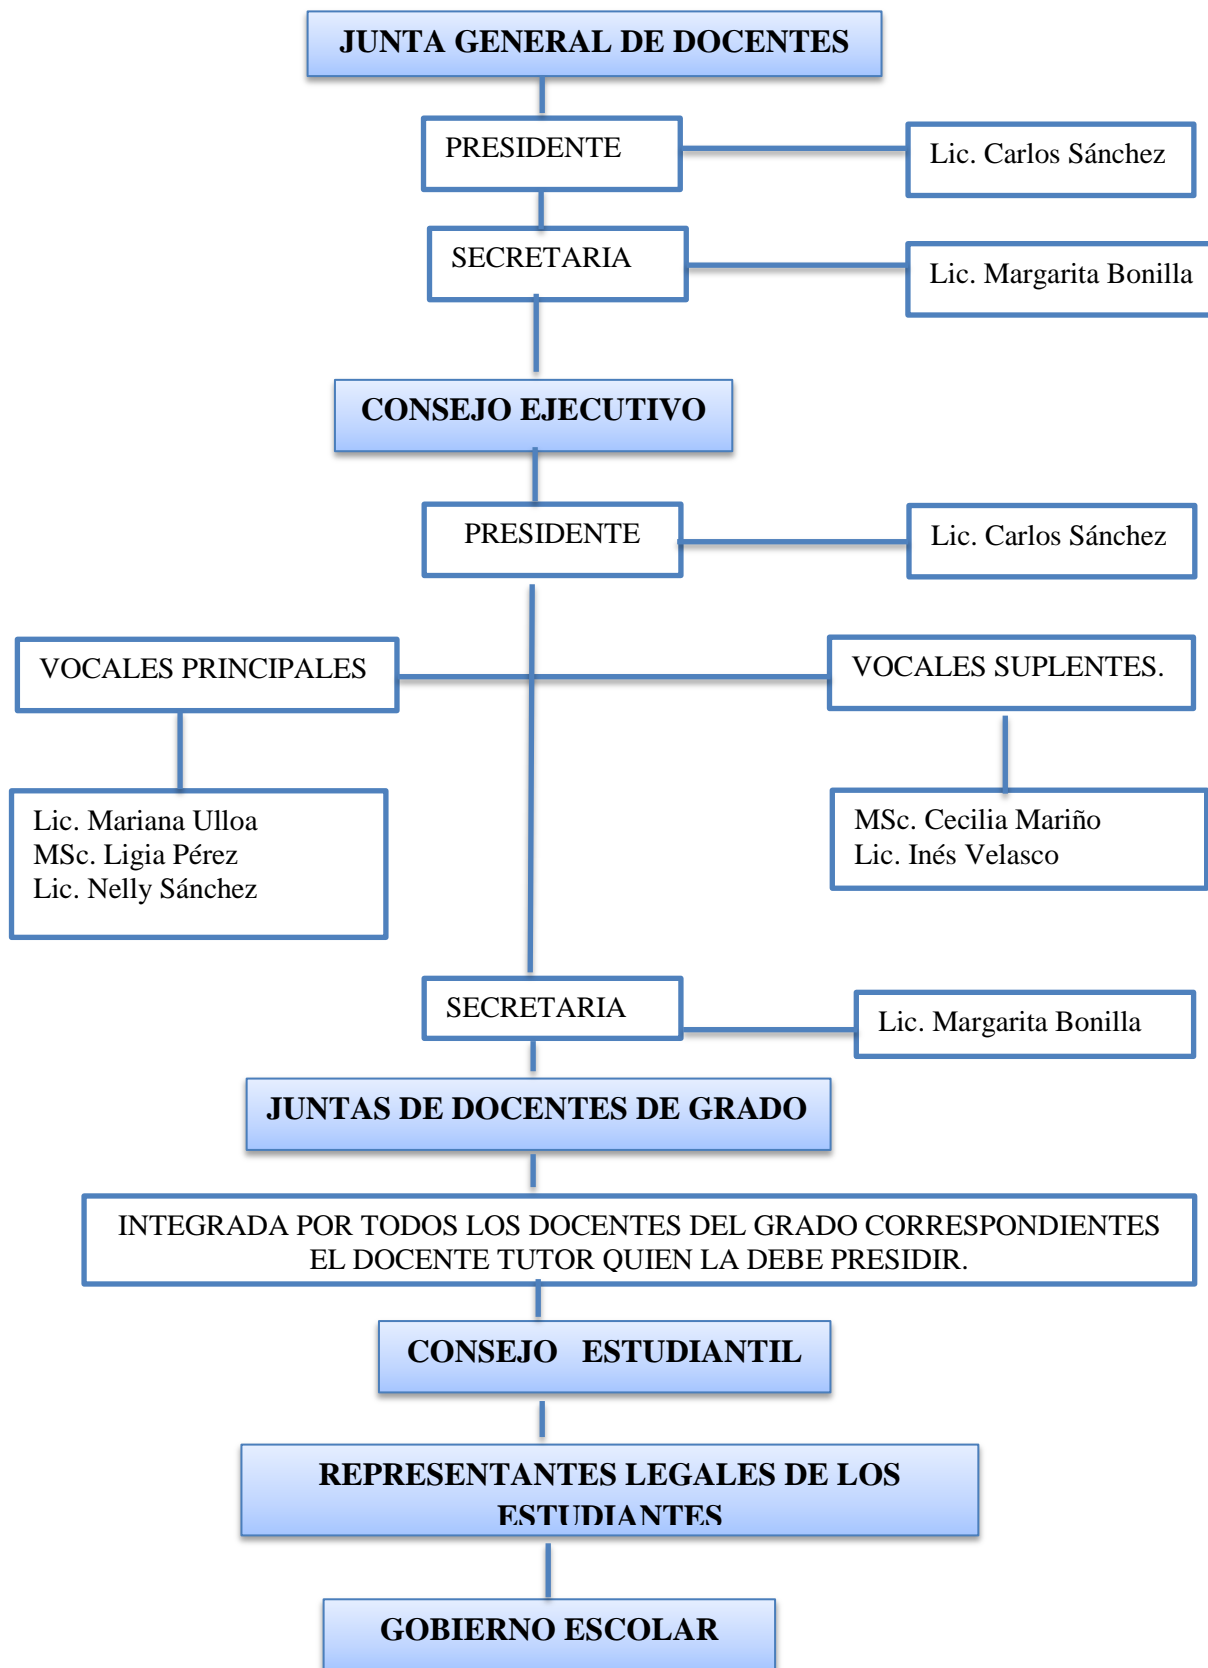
JUNTA GENERAL DE DOCENTES

PRESIDENTE

Lic. Carlos Sánchez

SECRETARIA

Lic. Margarita Bonilla

CONSEJO EJECUTIVO

PRESIDENTE

Lic. Carlos Sánchez

VOCALES PRINCIPALES

VOCALES SUPLENTES.

Lic. Mariana Ulloa
MSc. Ligia Pérez
Lic. Nelly Sánchez

MSc. Cecilia Mariño
Lic. Inés Velasco

SECRETARIA

Lic. Margarita Bonilla

JUNTAS DE DOCENTES DE GRADO

INTEGRADA POR TODOS LOS DOCENTES DEL GRADO CORRESPONDIENTES EL DOCENTE TUTOR QUIEN LA DEBE PRESIDIR.

CONSEJO ESTUDIANTIL

REPRESENTANTES LEGALES DE LOS ESTUDIANTES

GOBIERNO ESCOLAR